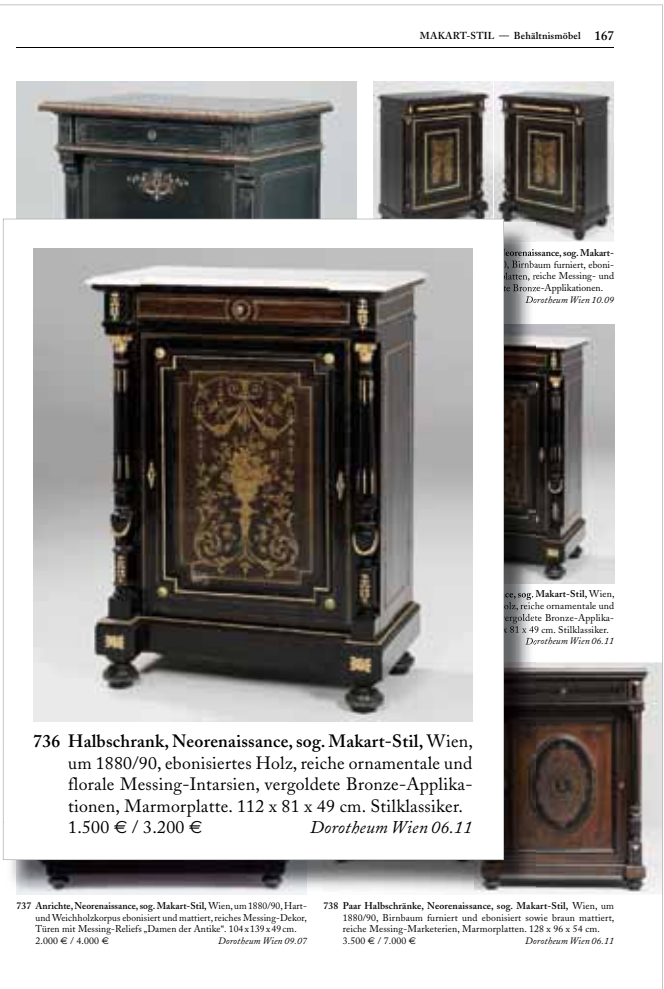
MAKART-STIL — Behältnismöbel 167

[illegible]eorenaissance, sog. Makart-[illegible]), Birnbaum furniert, eboni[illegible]latten, reiche Messing- und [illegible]te Bronze-Applikationen.
Dorotheum Wien 10.09

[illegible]ce, sog. Makart-Stil, Wien, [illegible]olz, reiche ornamentale und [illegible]ergoldete Bronze-Applika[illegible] x 81 x 49 cm. Stilklassiker.
Dorotheum Wien 06.11

736 Halbschrank, Neorenaissance, sog. Makart-Stil, Wien, um 1880/90, ebonisiertes Holz, reiche ornamentale und florale Messing-Intarsien, vergoldete Bronze-Applikationen, Marmorplatte. 112 x 81 x 49 cm. Stilklassiker.
1.500 € / 3.200 € Dorotheum Wien 06.11

737 Anrichte, Neorenaissance, sog. Makart-Stil, Wien, um 1880/90, Hart- und Weichholzkorpus ebonisiert und mattiert, reiches Messing-Dekor, Türen mit Messing-Reliefs „Damen der Antike". 104 x 139 x 49 cm.
2.000 € / 4.000 € Dorotheum Wien 09.07

738 Paar Halbschränke, Neorenaissance, sog. Makart-Stil, Wien, um 1880/90, Birnbaum furniert und ebonisiert sowie braun mattiert, reiche Messing-Marketerien, Marmorplatten. 128 x 96 x 54 cm.
3.500 € / 7.000 € Dorotheum Wien 06.11